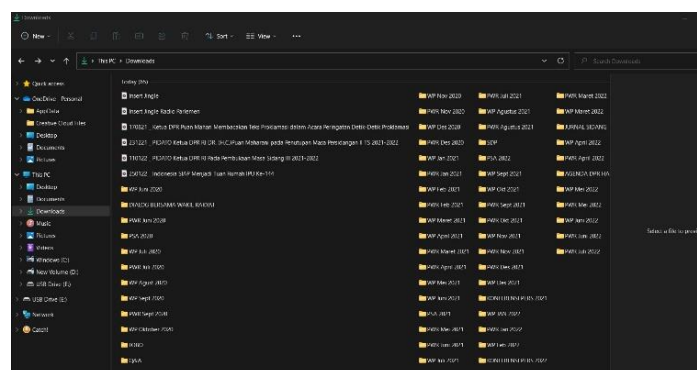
Downloads

New · Sort · View · ···

← → ↑ This PC › Downloads

Search Downloads

Quick access
OneDrive - Personal
AppData
Creative Cloud Files
Desktop
Documents
Pictures
This PC
Desktop
Documents
Downloads
Music
Pictures
Videos
Windows (C:)
New Volume (D:)
USB Drive (F:)
USB Drive (E:)
Network
Catch!

Today (35)

Insert Jingle
Insert Jingle Radio Parlemen
170821 _Ketua DPR Puan Maharani Membacakan Teks Proklamasi dalam Acara Peringatan Detik-Detik Proklamasi
231221 _PIDATO Ketua DPR RI DR. (HC) Puan Maharani pada Penutupan Masa Persidangan II TS 2021-2022
110122 _PIDATO Ketua DPR RI Pada Pembukaan Masa Sidang III 2021-2022
230122 _Indonesia SIAP Menjadi Tuan Rumah IPU Ke-144
WP Juni 2020
DIALOG BUDAYA WINDL BADUJ
PWK Juni 2020
PSA 2020
WP Juli 2020
PWK Juli 2020
WP Agust 2020
WP Sept 2020
PWK Sept 2020
WP Oktober 2020
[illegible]
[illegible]

WP Nov 2020
PWK Nov 2020
WP Des 2020
PWK Des 2020
WP Jan 2021
PWK Jan 2021
WP Feb 2021
PWK Feb 2021
WP Maret 2021
WP April 2021
PWK Maret 2021
PWK April 2021
WP Mei 2021
WP Juni 2021
PSA 2021
PWK Mei 2021
PWK Juni 2021
WP Juli 2021

PWK Juli 2021
WP Agustus 2021
PWK Agustus 2021
SDP
PSA 2022
WP Sept 2021
WP Okt 2021
PWK Sept 2021
PWK Okt 2021
WP Nov 2021
PWK Nov 2021
PWK Des 2021
WP Des 2021
KONTRIBUSI PUBS 2021
WP Jan 2022
PWK Jan 2022
WP Feb 2022
KONTRIBUSI PUBS 2022

PWK Maret 2022
WP Maret 2022
JURNAL SIDANG
WP April 2022
PWK April 2022
AGENDA DPR RA
WP Mei 2022
PWK Mei 2022
WP Juni 2022
PWK Juni 2022
PWK Juli 2022

Select a file to pre